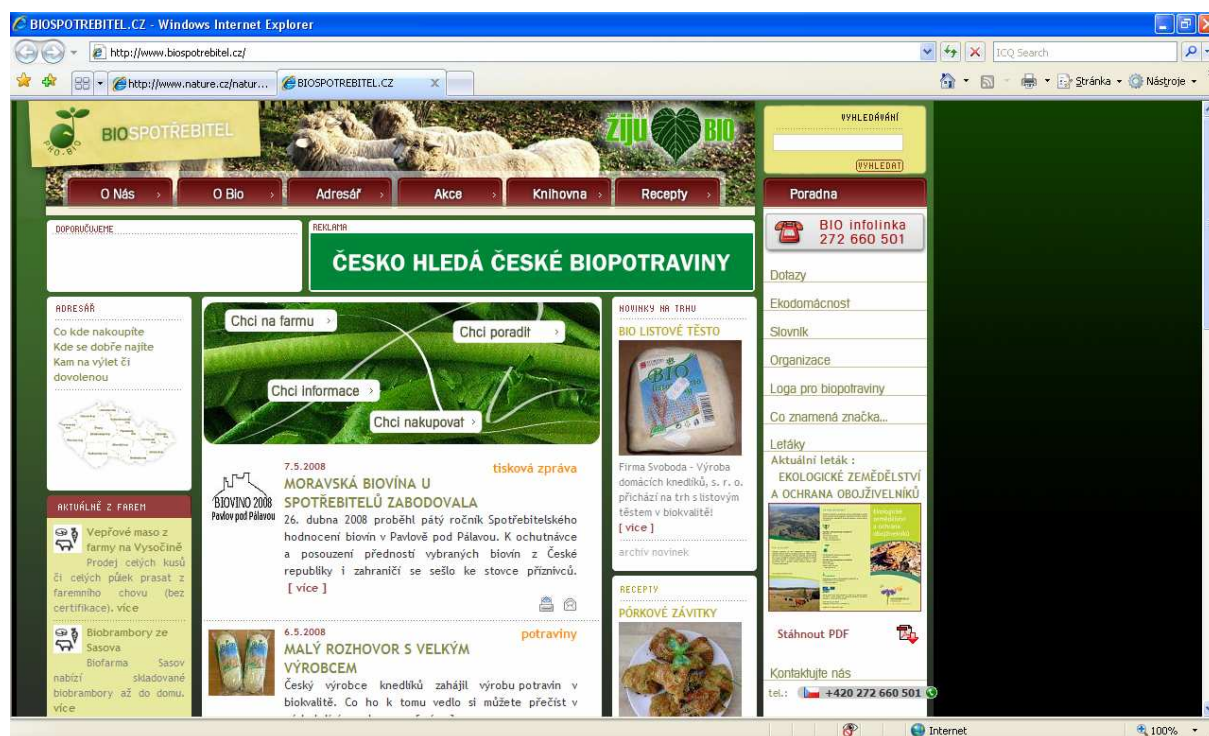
BIOSPOTREBITEL.CZ - Windows Internet Explorer

http://www.biospotrebitel.cz/

ICQ Search

http://www.nature.cz/natur... BIOSPOTREBITEL.CZ

Stránka Nástroje

BIOSPOTŘEBITEL

PRO-BIO

Žiju BIO

O Nás O Bio Adresář Akce Knihovna Recepty

VYHLEDÁVÁNÍ

VYHLEDAT

Poradna

BIO infolinka 272 660 501

DOPORUČUJEME

REKLAMA

ČESKO HLEDÁ ČESKÉ BIOPOTRAVINY

ADRESÁŘ

Co kde nakoupíte
Kde se dobře najíte
Kam na výlet či dovolenou

Chci na farmu
Chci poradit
Chci informace
Chci nakupovat

NOVINKY NA TRHU

BIO LISTOVÉ TĚSTO

Firma Svoboda - Výroba domácích knedlíků, s. r. o. přichází na trh s listovým těstem v biokvalitě!
[ více ]

archiv novinek

Dotazy
Ekodomácnost
Slovník
Organizace
Loga pro biopotraviny
Co znamená značka...
Letáky

Aktuální leták :
EKOLOGICKÉ ZEMĚDĚLSTVÍ A OCHRANA OBOJŽIVELNÍKŮ

Stáhnout PDF

Kontaktujte nás

tel.: +420 272 660 501

AKTUÁLNĚ Z FAREM

Vepřové maso z farmy na Vysočině
Prodej celých kusů či celých půlek prasat z faremního chovu (bez certifikace). více

Biobrambory ze Sasova
Biofarma Sasov nabízí skladované biobrambory až do domu. více

BIOVINO 2008 Pavlov pod Pálavou

7.5.2008
tisková zpráva
MORAVSKÁ BIOVÍNA U SPOTŘEBITELŮ ZABODOVALA
26. dubna 2008 proběhl pátý ročník Spotřebitelského hodnocení biovín v Pavlově pod Pálavou. K ochutnávce a posouzení předností biovín z České republiky i zahraničí se sešlo ke stovce příznivců.
[ více ]

6.5.2008
potraviny
MALÝ ROZHOVOR S VELKÝM VÝROBCEM
Český výrobce knedlíků zahájil výrobu potravin v biokvalitě. Co ho k tomu vedlo si můžete přečíst v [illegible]

RECEPTY

PÓRKOVÉ ZÁVITKY

Internet
100%